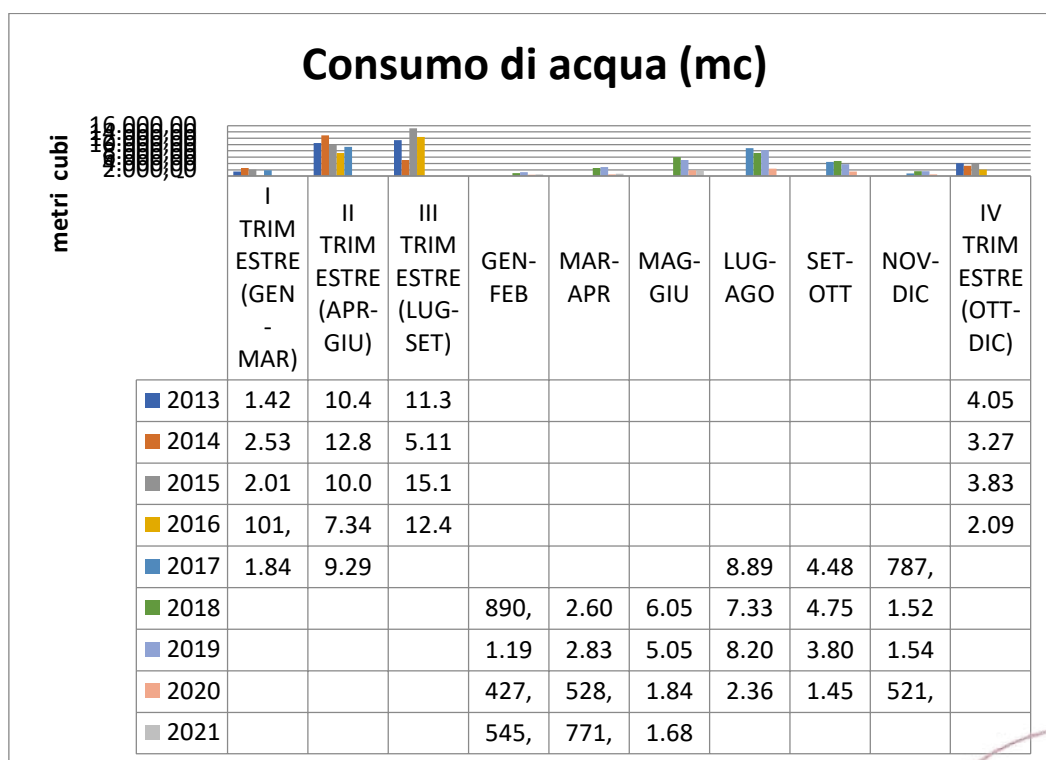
Consumo di acqua (mc)

metri cubi

16.000,00
14.000,00
12.000,00
10.000,00
8.000,00
6.000,00
4.000,00
2.000,00
0,00

| | I TRIMESTRE (GEN-MAR) | II TRIMESTRE (APR-GIU) | III TRIMESTRE (LUG-SET) | GEN-FEB | MAR-APR | MAG-GIU | LUG-AGO | SET-OTT | NOV-DIC | IV TRIMESTRE (OTT-DIC) |
|---|---|---|---|---|---|---|---|---|---|---|
| 2013 | 1.42 | 10.4 | 11.3 | | | | | | | 4.05 |
| 2014 | 2.53 | 12.8 | 5.11 | | | | | | | 3.27 |
| 2015 | 2.01 | 10.0 | 15.1 | | | | | | | 3.83 |
| 2016 | 101, | 7.34 | 12.4 | | | | | | | 2.09 |
| 2017 | 1.84 | 9.29 | | | | | 8.89 | 4.48 | 787, | |
| 2018 | | | | 890, | 2.60 | 6.05 | 7.33 | 4.75 | 1.52 | |
| 2019 | | | | 1.19 | 2.83 | 5.05 | 8.20 | 3.80 | 1.54 | |
| 2020 | | | | 427, | 528, | 1.84 | 2.36 | 1.45 | 521, | |
| 2021 | | | | 545, | 771, | 1.68 | | | | |